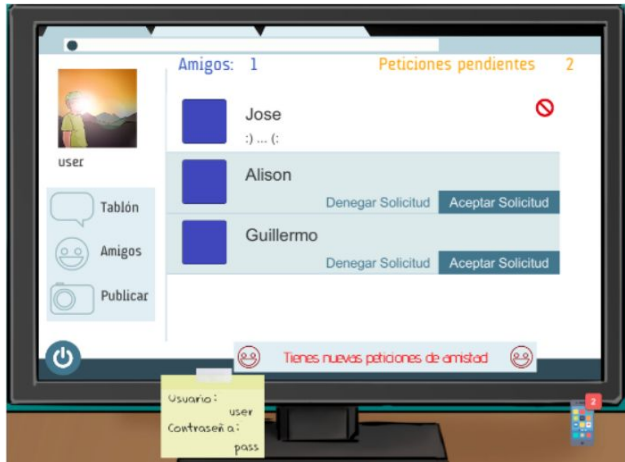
Amigos: 1

Peticiones pendientes 2

user

Tablón

Amigos

Publicar

Jose

:) ... (:

Alison

Denegar Solicitud

Aceptar Solicitud

Guillermo

Denegar Solicitud

Aceptar Solicitud

Tienes nuevas peticiones de amistad

Usuario:
user
Contraseña:
pass

2